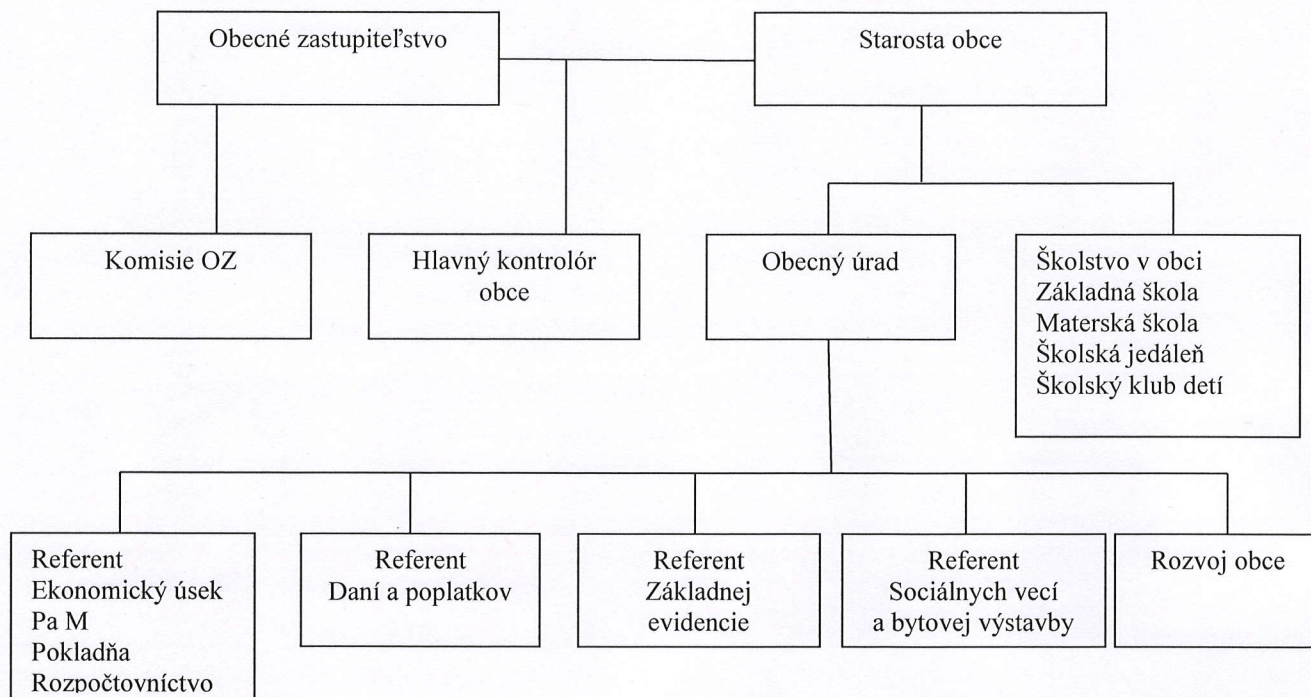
Obecné zastupiteľstvo

Starosta obce

Komisie OZ

Hlavný kontrolór obce

Obecný úrad

Školstvo v obci
Základná škola
Materská škola
Školská jedáleň
Školský klub detí

Referent
Ekonomický úsek
Pa M
Pokladňa
Rozpočtovníctvo

Referent
Daní a poplatkov

Referent
Základnej evidencie

Referent
Sociálnych vecí a bytovej výstavby

Rozvoj obce